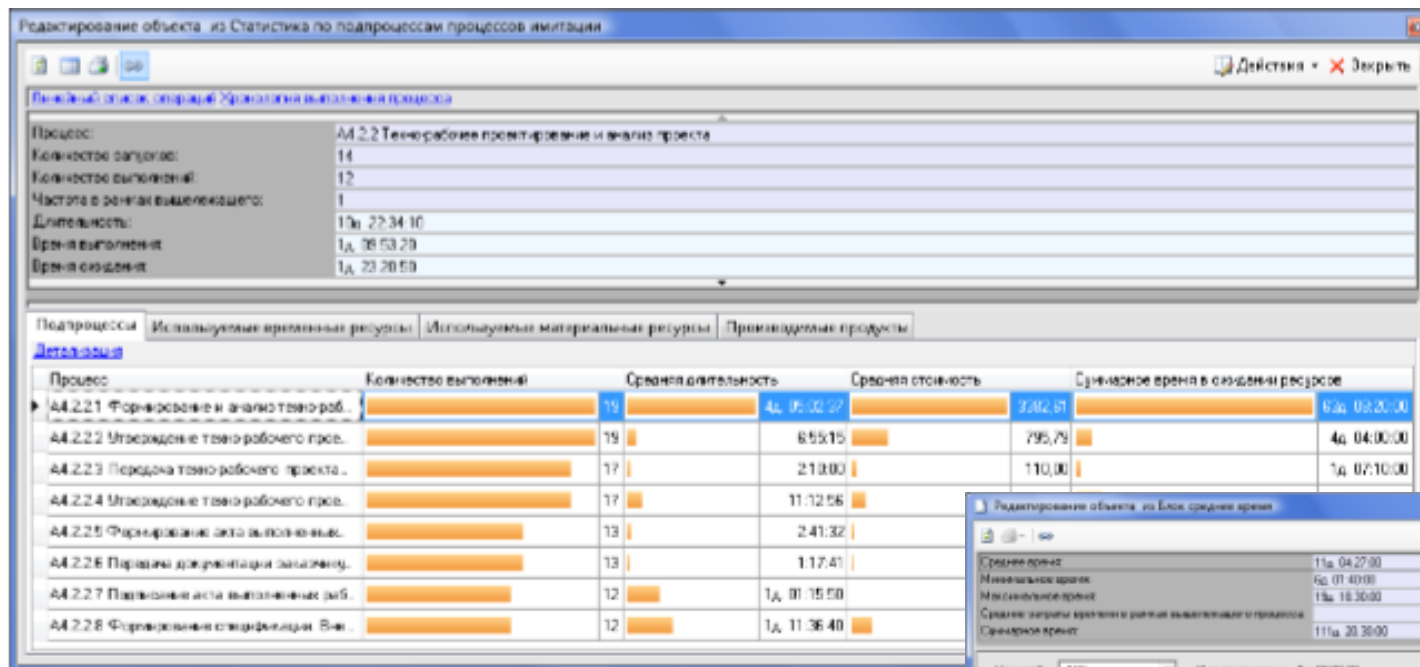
Редактирование объекта из Статистика по подпроцессам процессов имитации

Действия • Закрыть

Линейный список операций Хронология выполнения процесса

| Процесс: | А4.2.2 Техно-рабочее проектирование и анализ проекта |
|---|---|
| Количество запусков: | 14 |
| Количество выполнений: | 12 |
| Частота в рамках вышележащего: | 1 |
| Длительность: | 13д 22:34:10 |
| Время выполнения: | 1д 09:53:20 |
| Время ожидания: | 1д 23:20:50 |

Подпроцессы | Используемые временные ресурсы | Используемые материальные ресурсы | Производимые продукты

Детализация

| Процесс | Количество выполнений | | Средняя длительность | Средняя стоимость | Суммарное время в ожидании ресурсов |
|---|---|---|---|---|---|
| А4.2.2.1 Формирование и анализ техно-раб.. | | 19 | 4д 05:02:37 | 3382,61 | 63д 08:20:00 |
| А4.2.2.2 Утверждение техно-рабочего прое.. | | 19 | 6:55:15 | 795,79 | 4д 04:00:00 |
| А4.2.2.3 Передача техно-рабочего проекта.. | | 17 | 2:10:00 | 110,00 | 1д 07:10:00 |
| А4.2.2.4 Утверждение техно-рабочего прое.. | | 17 | 11:12:56 | | |
| А4.2.2.5 Формирование акта выполненных.. | | 13 | 2:41:32 | | |
| А4.2.2.6 Передача документации заказчику.. | | 13 | 1:17:41 | | |
| А4.2.2.7 Подписание акта выполненных раб.. | | 12 | 1д 01:15:50 | | |
| А4.2.2.8 Формирование спецификации. Вне.. | | 12 | 1д 11:36:40 | | |

Редактирование объекта из Блок среднее время

| Среднее время | 11д 04:27:00 |
|---|---|
| Минимальное время | 6д 01:40:00 |
| Максимальное время | 19д 18:30:00 |
| Средние затраты времени в рамках вышележащего процесса | |
| Суммарное время | 111д 20:30:00 |